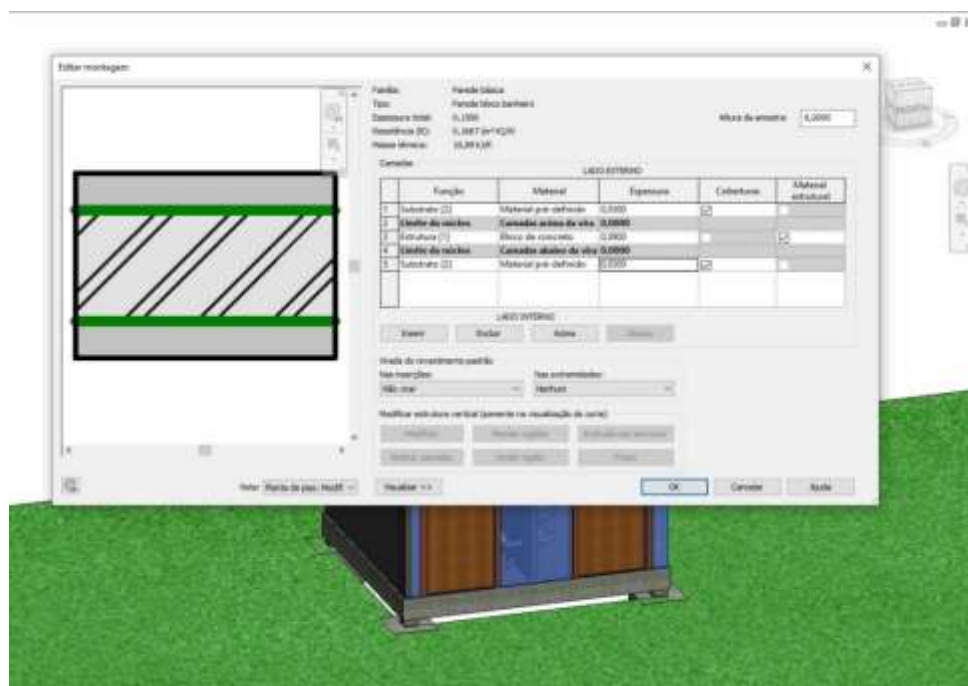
Editar montagem

Família: Parede básica
Tipo: Parede bloco banheiro
Espessura total: 0,1500
Resistência (R): 0,3667 (m²·K)/W
Massa térmica: 10,89 kJ/K

Altura da amostra: 6,0000

Camadas

LADO EXTERNO

| | Função | Material | Espessura | Coberturas | Material estrutural |
|---|---|---|---|---|---|
| 1 | Substrato [2] | Material por definido | 0,0300 | ☑ | ☐ |
| 2 | Limite do núcleo | Camadas acima da viga | 0,0000 | | |
| 3 | Estrutura [1] | Bloco de concreto | 0,0900 | ☐ | ☑ |
| 4 | Limite do núcleo | Camadas abaixo da viga | 0,0000 | | |
| 5 | Substrato [2] | Material por definido | 0,0300 | ☑ | ☐ |

LADO INTERNO

Inserir | Excluir | Acima | Abaixo

Virada do revestimento padrão
Nas inserções: Não virar
Nas extremidades: Nenhum

Modificar estrutura vertical (somente na visualização de corte)
Modificar | Mesclar regiões | Extrusão de amostra
Dividir camadas | Dividir região | Frisos

Vista: Planta de piso: Modif
Visualizar >>
OK | Cancelar | Ajuda